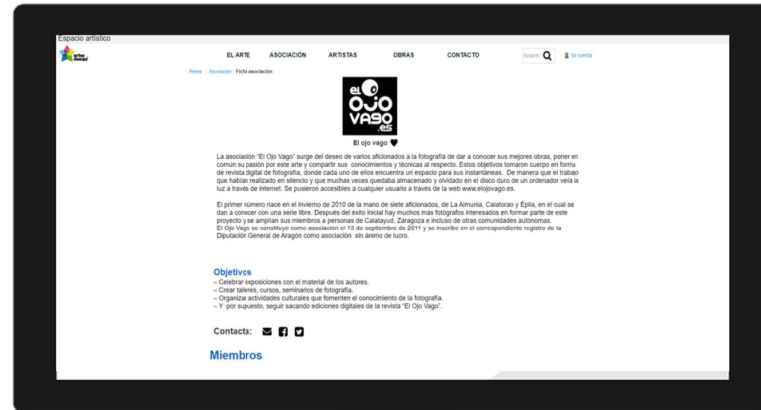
Espacio artístico

artes visual

EL ARTE ASOCIACIÓN ARTISTAS OBRAS CONTACTO

Search

Mi cuenta

Home · Asociación · Ficha asociación

el OJO VAGO .es

El ojo vago

La asociación "El Ojo Vago" surge del deseo de varios aficionados a la fotografía de dar a conocer sus mejores obras, poner en común su pasión por este arte y compartir sus conocimientos y técnicas al respecto. Estos objetivos tomaron cuerpo en forma de revista digital de fotografía, donde cada uno de ellos encuentra un espacio para sus instantáneas. De manera que el trabajo que habían realizado en silencio y que muchas veces quedaba almacenado y olvidado en el disco duro de un ordenador veía la luz a través de internet. Se pusieron accesibles a cualquier usuario a través de la web www.elojovago.es.

El primer número nace en el invierno de 2010 de la mano de siete aficionados, de La Almunia, Calatorao y Épila, en el cual se dan a conocer con una serie libre. Después del éxito inicial hay muchos más fotógrafos interesados en formar parte de este proyecto y se amplían sus miembros a personas de Calatayud, Zaragoza e incluso de otras comunidades autónomas. El Ojo Vago se constituye como asociación el 13 de septiembre de 2011 y se inscribe en el correspondiente registro de la Diputación General de Aragón como asociación sin ánimo de lucro.

Objetivos
– Celebrar exposiciones con el material de los autores.
– Crear talleres, cursos, seminarios de fotografía.
– Organizar actividades culturales que fomenten el conocimiento de la fotografía.
– Y por supuesto, seguir sacando ediciones digitales de la revista "El Ojo Vago".

Contacta:

Miembros